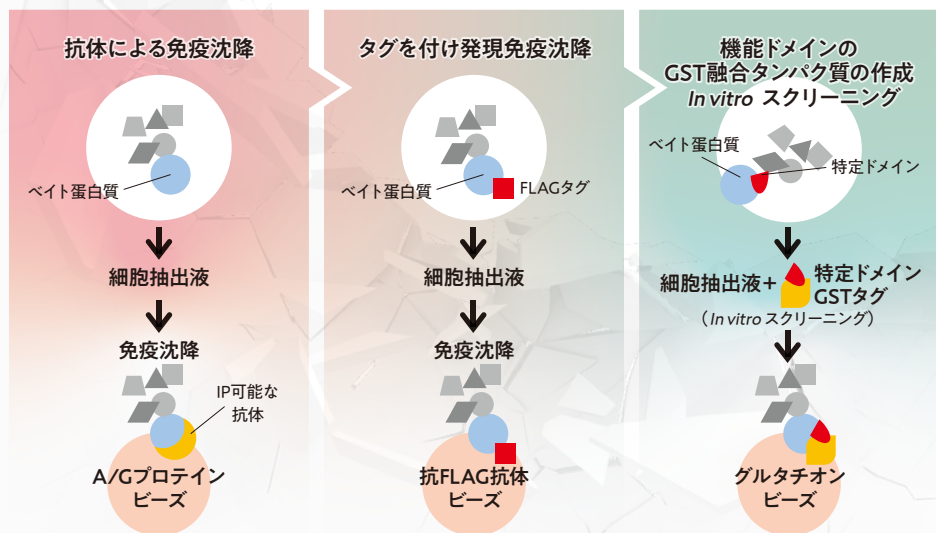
抗体による免疫沈降

ベイト蛋白質

細胞抽出液

免疫沈降

IP可能な抗体

A/Gプロテインビーズ

タグを付け発現免疫沈降

ベイト蛋白質

FLAGタグ

細胞抽出液

免疫沈降

抗FLAG抗体ビーズ

機能ドメインの
GST融合タンパク質の作成
In vitro スクリーニング

ベイト蛋白質

特定ドメイン

細胞抽出液＋

特定ドメイン
GSTタグ

（In vitro スクリーニング）

グルタチオンビーズ